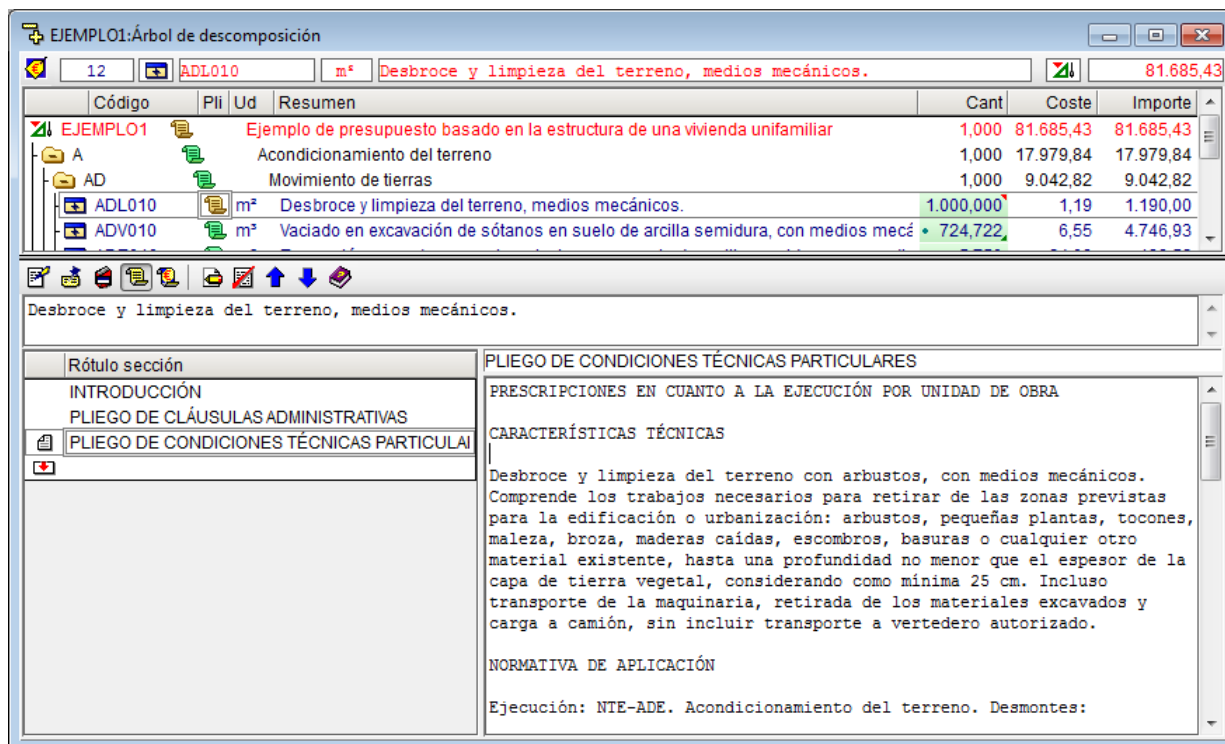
EJEMPLO1:Árbol de descomposición

12 ADL010 m² Desbroce y limpieza del terreno, medios mecánicos. 81.685,43

| Código | Pli | Ud | Resumen | Cant | Coste | Importe |
|---|---|---|---|---|---|---|
| EJEMPLO1 | | | Ejemplo de presupuesto basado en la estructura de una vivienda unifamiliar | 1,000 | 81.685,43 | 81.685,43 |
| A | | | Acondicionamiento del terreno | 1,000 | 17.979,84 | 17.979,84 |
| AD | | | Movimiento de tierras | 1,000 | 9.042,82 | 9.042,82 |
| ADL010 | | m² | Desbroce y limpieza del terreno, medios mecánicos. | 1.000,000 | 1,19 | 1.190,00 |
| ADV010 | | m³ | Vaciado en excavación de sótanos en suelo de arcilla semidura, con medios mecá | 724,722 | 6,55 | 4.746,93 |

Desbroce y limpieza del terreno, medios mecánicos.

| Rótulo sección |
|---|
| INTRODUCCIÓN |
| PLIEGO DE CLÁUSULAS ADMINISTRATIVAS |
| PLIEGO DE CONDICIONES TÉCNICAS PARTICULAI |

PLIEGO DE CONDICIONES TÉCNICAS PARTICULARES

PRESCRIPCIONES EN CUANTO A LA EJECUCIÓN POR UNIDAD DE OBRA

CARACTERÍSTICAS TÉCNICAS

Desbroce y limpieza del terreno con arbustos, con medios mecánicos. Comprende los trabajos necesarios para retirar de las zonas previstas para la edificación o urbanización: arbustos, pequeñas plantas, tocones, maleza, broza, maderas caídas, escombros, basuras o cualquier otro material existente, hasta una profundidad no menor que el espesor de la capa de tierra vegetal, considerando como mínima 25 cm. Incluso transporte de la maquinaria, retirada de los materiales excavados y carga a camión, sin incluir transporte a vertedero autorizado.

NORMATIVA DE APLICACIÓN

Ejecución: NTE-ADE. Acondicionamiento del terreno. Desmontes: